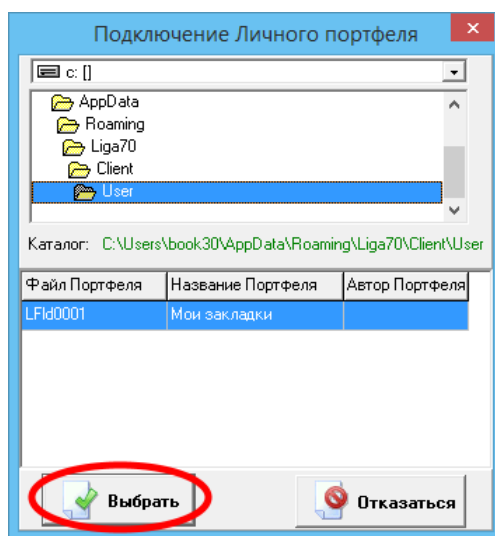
Подключение Личного портфеля

c: []

AppData
Roaming
Liga70
Client
User

Каталог: C:\Users\book30\AppData\Roaming\Liga70\Client\User

| Файл Портфеля | Название Портфеля | Автор Портфеля |
|---|---|---|
| LFld0001 | Мои закладки | |

Выбрать

Отказаться